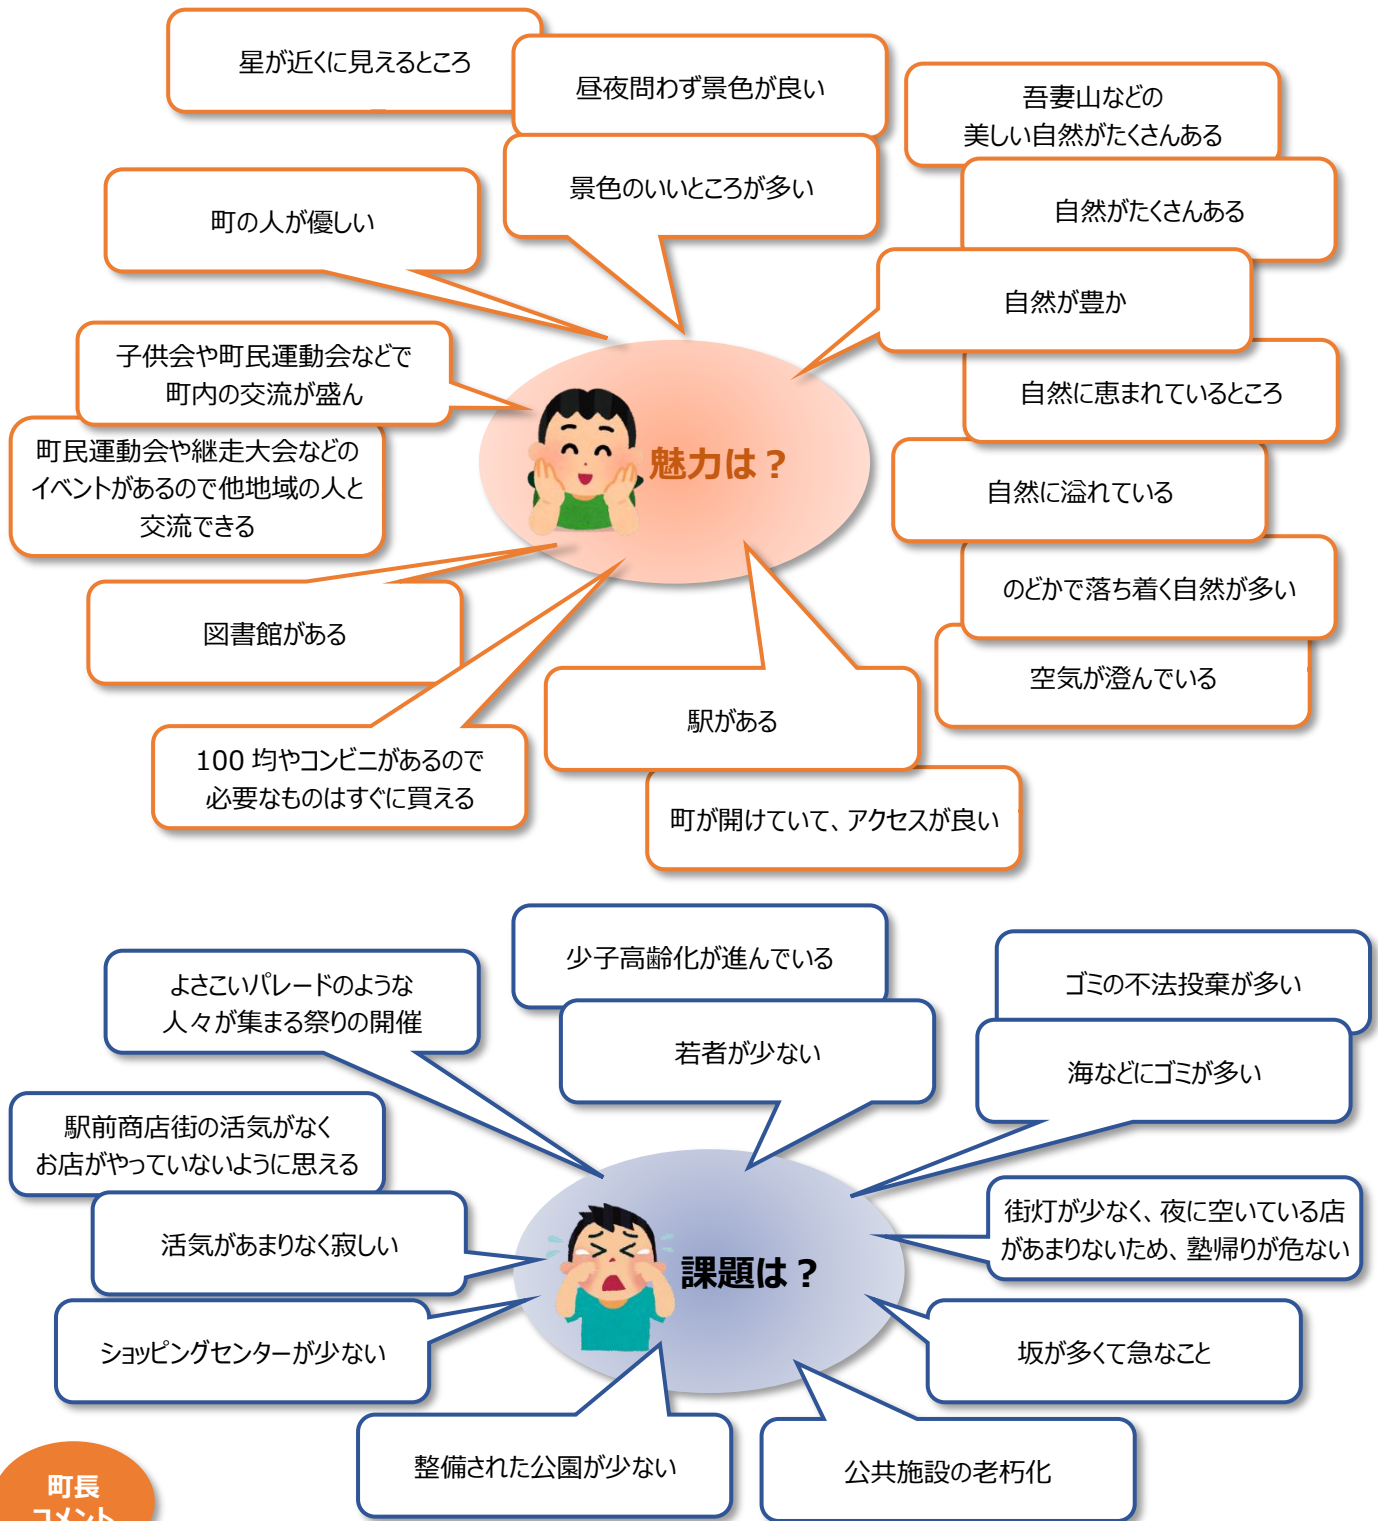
星が近くに見えるところ

昼夜問わず景色が良い

吾妻山などの
美しい自然がたくさんある

町の人が優しい

景色のいいところが多い

自然がたくさんある

自然が豊か

子供会や町民運動会などで
町内の交流が盛ん

自然に恵まれているところ

町民運動会や継走大会などの
イベントがあるので他地域の人と
交流できる

魅力は？

自然に溢れている

のどかで落ち着く自然が多い

図書館がある

空気が澄んでいる

駅がある

100 均やコンビニがあるので
必要なものはすぐに買える

町が開けていて、アクセスが良い

少子高齢化が進んでいる

ゴミの不法投棄が多い

よさこいパレードのような
人々が集まる祭りの開催

若者が少ない

海などにゴミが多い

駅前商店街の活気がなく
お店がやっていないように思える

街灯が少なく、夜に空いている店
があまりないため、塾帰りが危ない

活気があまりなく寂しい

課題は？

ショッピングセンターが少ない

坂が多くて急なこと

整備された公園が少ない

公共施設の老朽化

町長
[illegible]